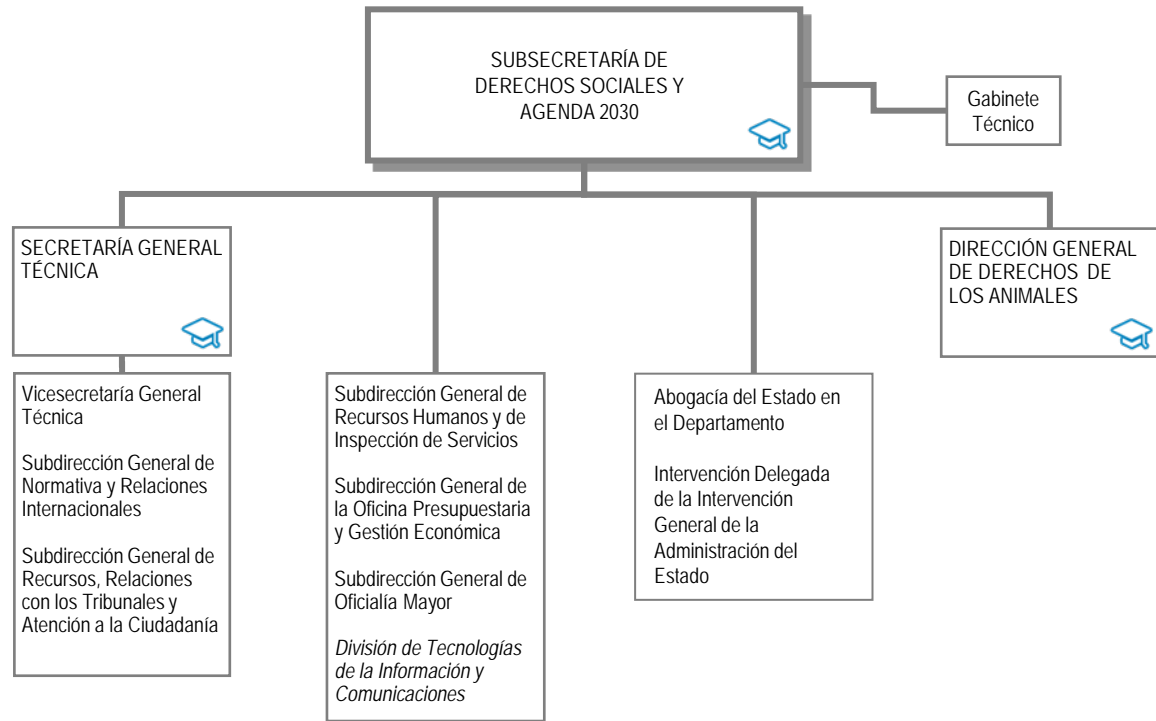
SUBSECRETARÍA DE DERECHOS SOCIALES Y AGENDA 2030

Gabinete Técnico

SECRETARÍA GENERAL TÉCNICA

DIRECCIÓN GENERAL DE DERECHOS DE LOS ANIMALES

Vicesecretaría General Técnica

Subdirección General de Normativa y Relaciones Internacionales

Subdirección General de Recursos, Relaciones con los Tribunales y Atención a la Ciudadanía

Subdirección General de Recursos Humanos y de Inspección de Servicios

Subdirección General de la Oficina Presupuestaria y Gestión Económica

Subdirección General de Oficialía Mayor

División de Tecnologías de la Información y Comunicaciones

Abogacía del Estado en el Departamento

Intervención Delegada de la Intervención General de la Administración del Estado